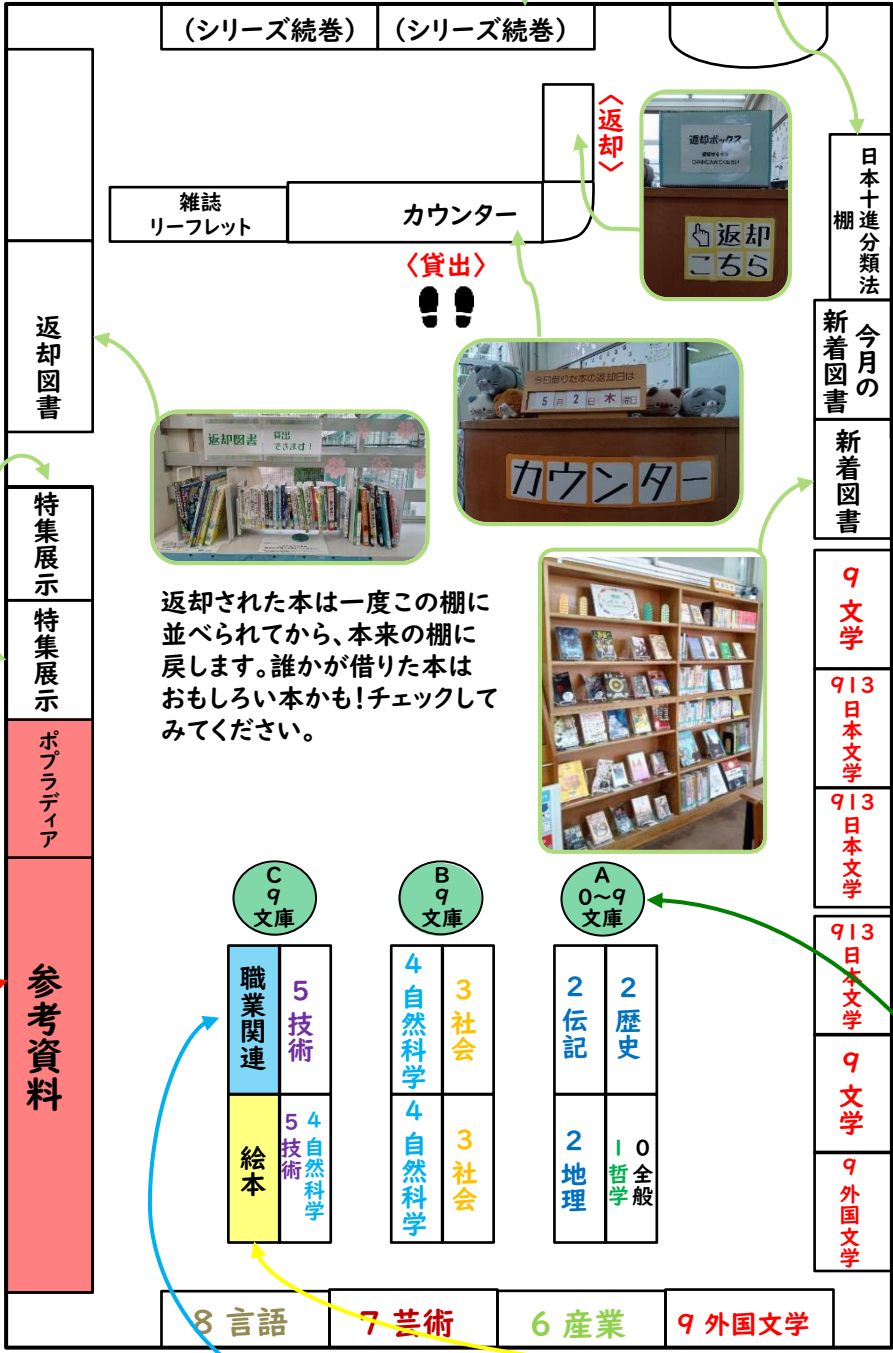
（シリーズ続巻）（シリーズ続巻）

〈返却〉

返却ボックス

返却
こちら

日本十進分類法棚

雑誌
リーフレット

カウンター

〈貸出〉

今月の新着図書

新着図書

返却図書

返却図書

今日借りた本の返却日は
5月2日木曜日

カウンター

特集展示

特集展示

返却された本は一度この棚に並べられてから、本来の棚に戻します。誰かが借りた本はおもしろい本かも！チェックしてみてください。

9 文学

913 日本文学

913 日本文学

913 日本文学

9 文学

9 外国文学

ポプラディア

参考資料

C 9 文庫

B 9 文庫

A 0~9 文庫

職業関連

5 技術

絵本

5 技術

4 自然科学

4 自然科学

3 社会

4 自然科学

3 社会

2 伝記

2 歴史

2 地理

1 哲学

0 全般

8 言語

7 芸術

6 産業

9 外国文学